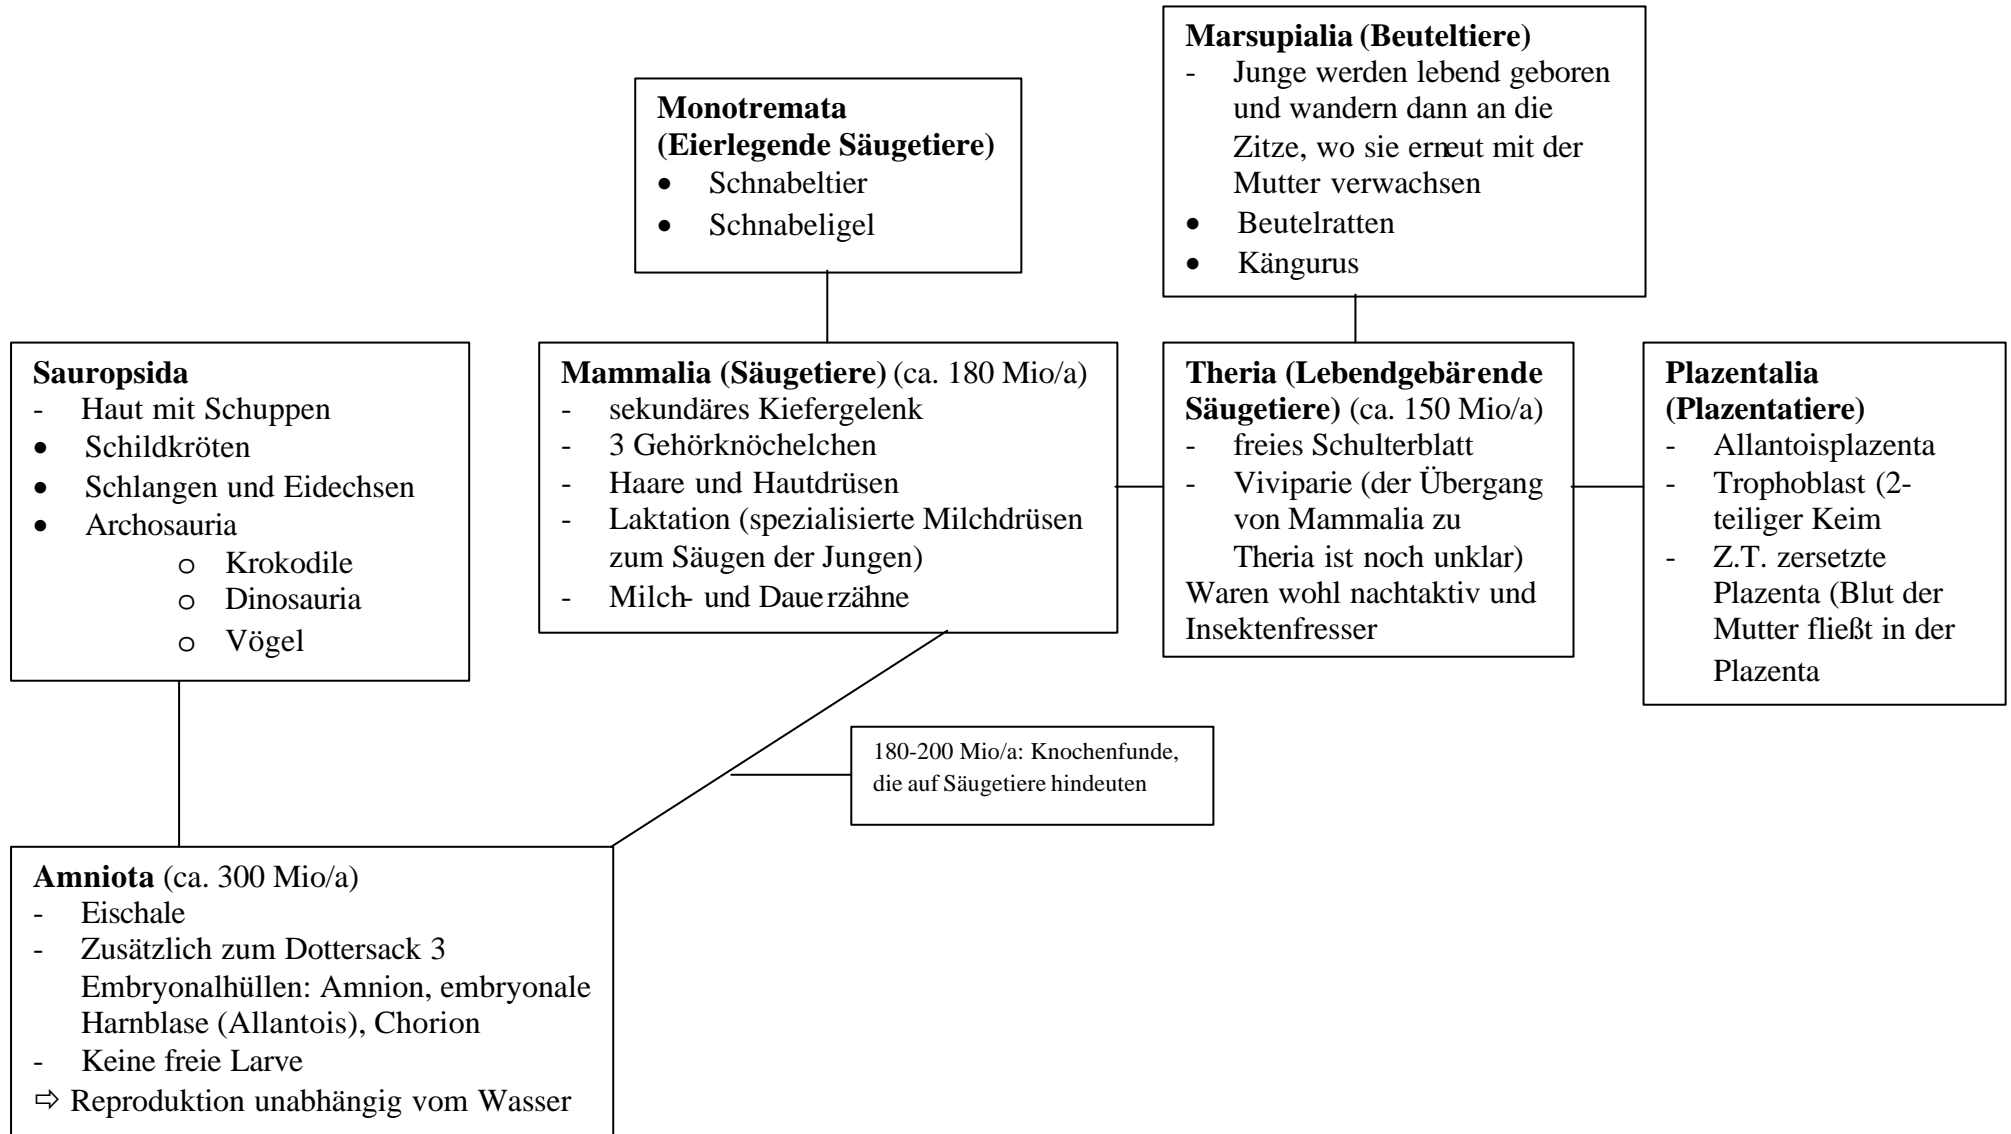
Marsupialia (Beuteltiere)
- Junge werden lebend geboren und wandern dann an die Zitze, wo sie erneut mit der Mutter verwachsen
- Beutelratten
- Kängurus

Monotremata (Eierlegende Säugetiere)
- Schnabeltier
- Schnabeligel

Sauropsida
- Haut mit Schuppen
- Schildkröten
- Schlangen und Eidechsen
- Archosauria
  o Krokodile
  o Dinosauria
  o Vögel

Mammalia (Säugetiere) (ca. 180 Mio/a)
- sekundäres Kiefergelenk
- 3 Gehörknöchelchen
- Haare und Hautdrüsen
- Laktation (spezialisierte Milchdrüsen zum Säugen der Jungen)
- Milch- und Dauerzähne

Theria (Lebendgebärende Säugetiere) (ca. 150 Mio/a)
- freies Schulterblatt
- Viviparie (der Übergang von Mammalia zu Theria ist noch unklar)
Waren wohl nachtaktiv und Insektenfresser

Plazentalia (Plazentatiere)
- Allantoisplazenta
- Trophoblast (2-teiliger Keim
- Z.T. zersetzte Plazenta (Blut der Mutter fließt in der Plazenta

180-200 Mio/a: Knochenfunde, die auf Säugetiere hindeuten

Amniota (ca. 300 Mio/a)
- Eischale
- Zusätzlich zum Dottersack 3 Embryonalhüllen: Amnion, embryonale Harnblase (Allantois), Chorion
- Keine freie Larve
⇨ Reproduktion unabhängig vom Wasser